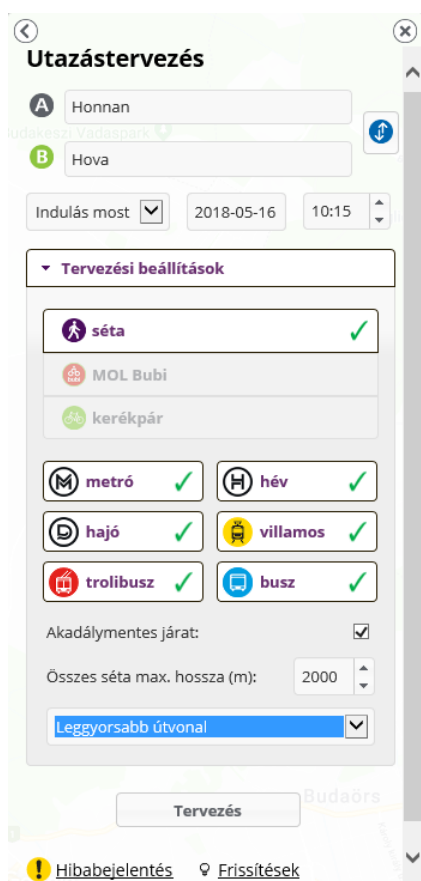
Utazástervezés

A Honnan

B Hova

Indulás most

2018-05-16

10:15

Tervezési beállítások

séta ✓

MOL Bubi

kerékpár

metró ✓

hév ✓

hajó ✓

villamos ✓

trolibusz ✓

busz ✓

Akadálymentes járat:

Összes séta max. hossza (m): 2000

Leggyorsabb útvonal

Tervezés

Budakeszi Vadaspark

Budaörs

Hibabejelentés

Frissítések